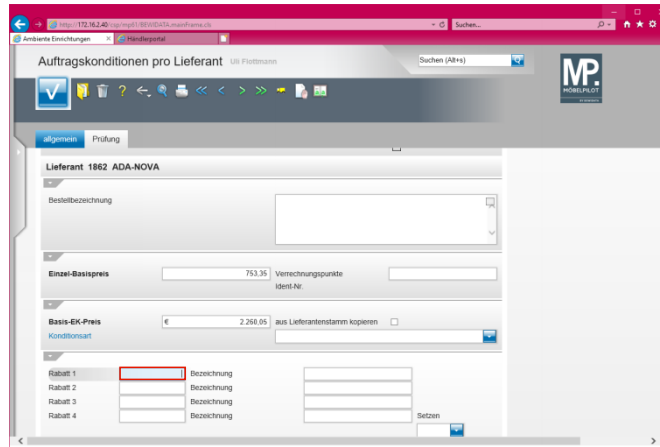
http://172.16.2.40/cgi/mp01/BEWIDATA.mainframe.cls
Suchen...
Ambiente Einrichtungen
Händlerportal

Auftragskonditionen pro Lieferant Uli Flottmann
Suchen (Alt+s)
MP. MÖBELPILOT

allgemein
Prüfung

Lieferant 1862 ADA-NOVA

Bestellbezeichnung

Einzel-Basispreis
753,35
Verrechnungspunkte
Ident-Nr.

Basis-EK-Preis
€
2.260,05
aus Lieferantenstamm kopieren
Konditionsart

Rabatt 1
Bezeichnung
Rabatt 2
Bezeichnung
Rabatt 3
Bezeichnung
Rabatt 4
Bezeichnung
Setzen